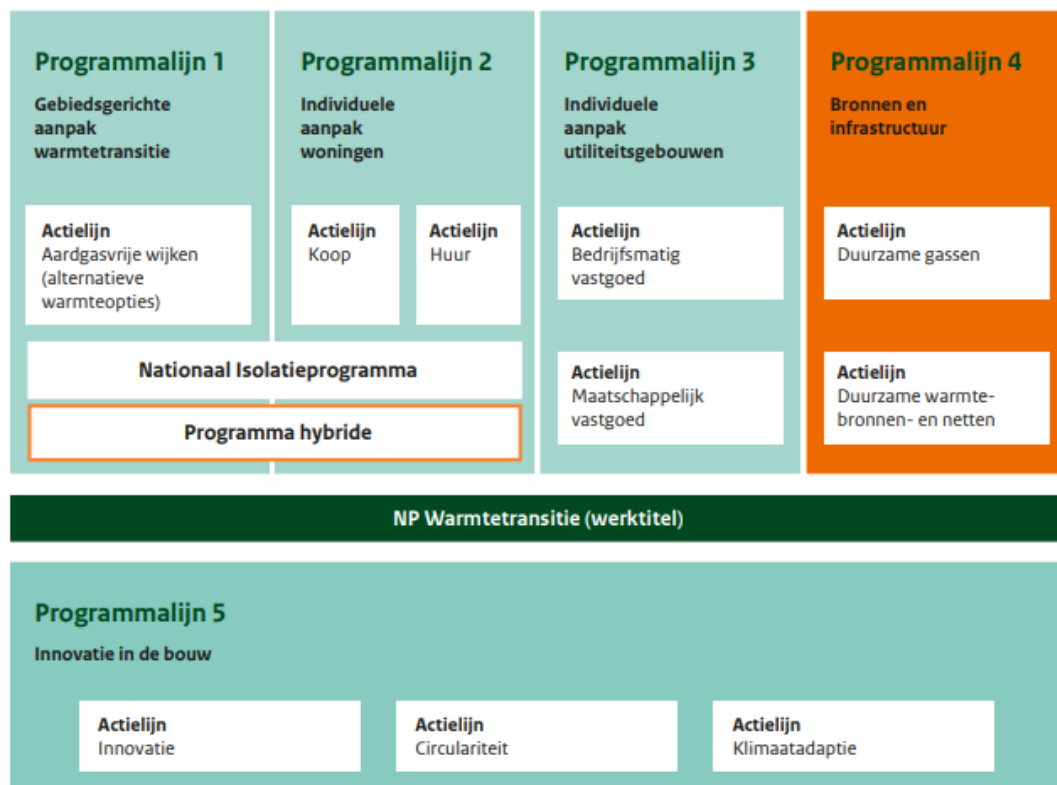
Programmalijn 1

Gebiedsgerichte aanpak warmtetransitie

Actielijn
Aardgasvrije wijken (alternatieve warmteopties)

Programmalijn 2

Individuele aanpak woningen

Actielijn
Koop

Actielijn
Huur

Nationaal Isolatieprogramma

Programma hybride

Programmalijn 3

Individuele aanpak utiliteitsgebouwen

Actielijn
Bedrijfsmatig vastgoed

Actielijn
Maatschappelijk vastgoed

Programmalijn 4

Bronnen en infrastructuur

Actielijn
Duurzame gassen

Actielijn
Duurzame warmtebronnen- en netten

NP Warmtetransitie (werktitel)

Programmalijn 5

Innovatie in de bouw

Actielijn
Innovatie

Actielijn
Circulariteit

Actielijn
Klimaatadaptie